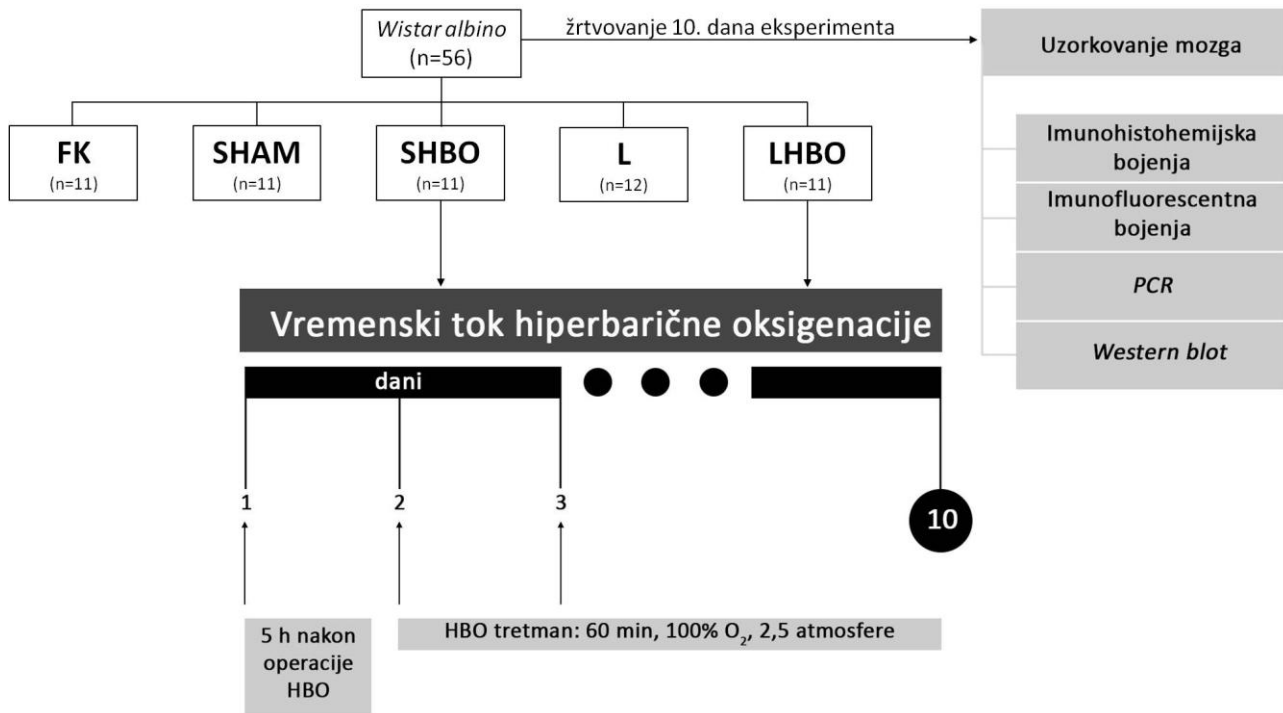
Wistar albino
(n=56)

žrtvovanje 10. dana eksperimenta

Uzorkovanje mozga

FK
(n=11)

SHAM
(n=11)

SHBO
(n=11)

L
(n=12)

LHBO
(n=11)

Imunohistohemijska bojenja

Imunofluorescentna bojenja

PCR

Western blot

Vremenski tok hiperbarične oksigenacije

dani

1

2

3

10

5 h nakon operacije HBO

HBO tretman: 60 min, 100% $O_2$, 2,5 atmosfere